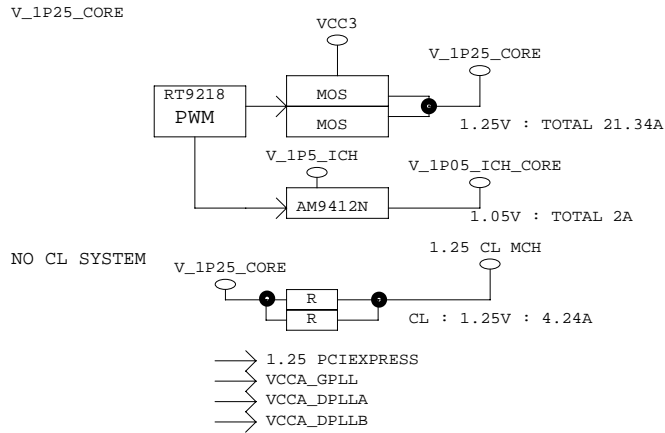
V_1P25_CORE

VCC3

V_1P25_CORE

RT9218
PWM

MOS

MOS

1.25V : TOTAL 21.34A

V_1P5_ICH

V_1P05_ICH_CORE

AM9412N

1.05V : TOTAL 2A

NO CL SYSTEM

1.25 CL MCH

V_1P25_CORE

R

R

CL : 1.25V : 4.24A

1.25 PCIEXPRESS
VCCA_GPLL
VCCA_DPLLA
VCCA_DPLLB